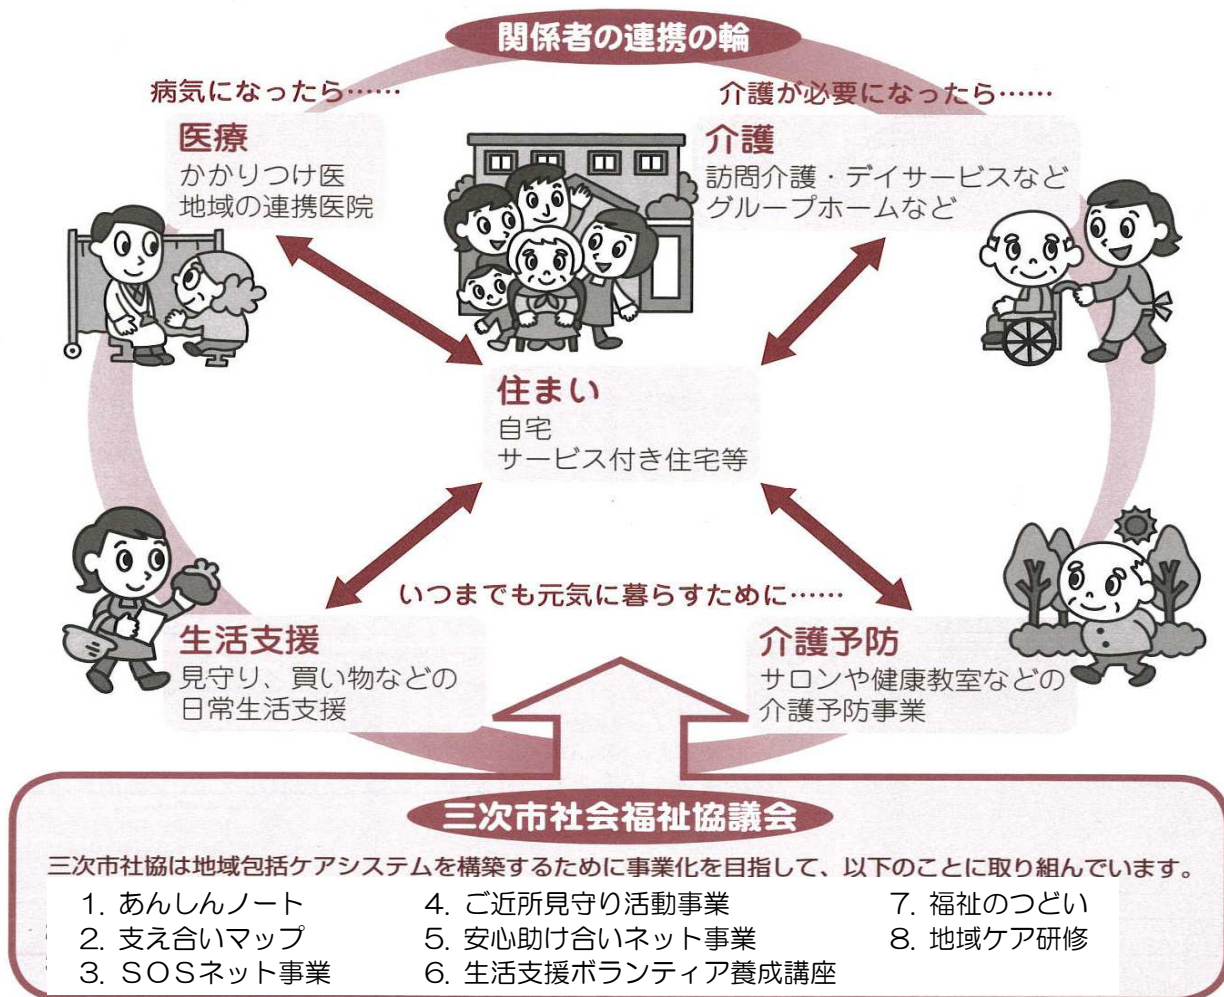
関係者の連携の輪

病気になったら……

医療
かかりつけ医
地域の連携医院

介護が必要になったら……

介護
訪問介護・デイサービスなど
グループホームなど

住まい
自宅
サービス付き住宅等

いつまでも元気に暮らすために……

生活支援
見守り、買い物などの
日常生活支援

介護予防
サロンや健康教室などの
介護予防事業

三次市社会福祉協議会

三次市社協は地域包括ケアシステムを構築するために事業化を目指して、以下のことに取り組んでいます。

1. あんしんノート
2. 支え合いマップ
3. SOSネット事業
4. ご近所見守り活動事業
5. 安心助け合いネット事業
6. 生活支援ボランティア養成講座
7. 福祉のつどい
8. 地域ケア研修